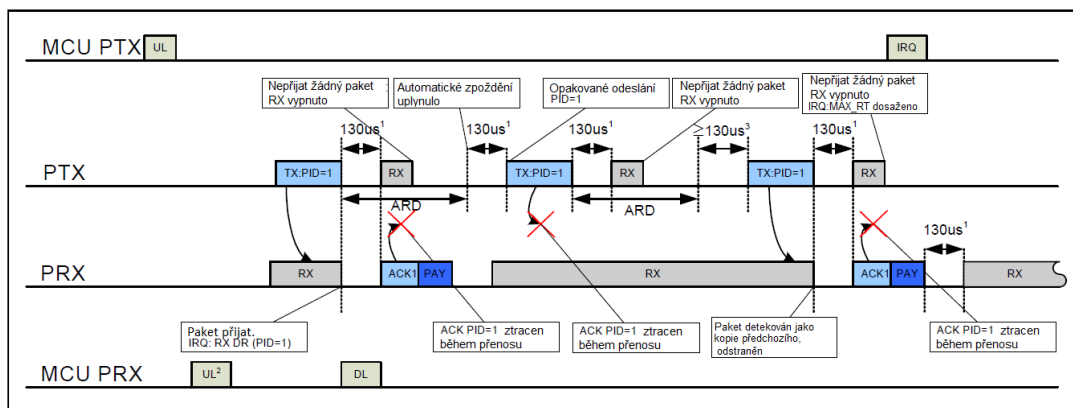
MCU PTX UL

IRQ

Nepřijat žádný paket RX vypnuto

Automatické zpoždění uplynulo

Opakované odeslání PID=1

Nepřijat žádný paket RX vypnuto

Nepřijat žádný paket RX vypnuto IRQ:MAX_RT dosaženo

130us$^1$

130us$^1$

130us$^1$

$\geq$130us$^3$

130us$^1$

PTX

TX:PID=1

RX

TX:PID=1

RX

TX:PID=1

RX

ARD

ARD

130us$^1$

PRX

RX

ACK1

PAY

RX

ACK1

PAY

RX

Paket přijat. IRQ: RX DR (PID=1)

ACK PID=1 ztracen během přenosu

ACK PID=1 ztracen během přenosu

Paket detekován jako kopie předchozího, odstraněn

ACK PID=1 ztracen během přenosu

MCU PRX

UL$^2$

DL